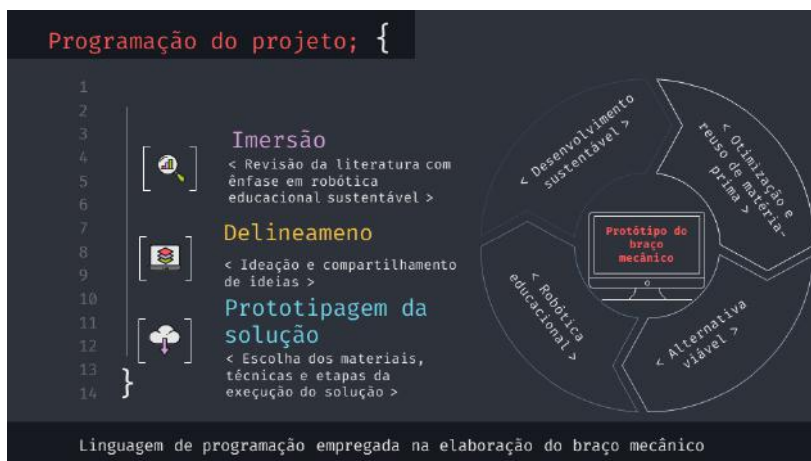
Programação do projeto; {

1
2
3
4
5
6
7
8
9
10
11
12
13
14

Imersão
< Revisão da literatura com ênfase em robótica educacional sustentável >

Delineameno
< Ideação e compartilhamento de ideias >

Prototipagem da solução
< Escolha dos materiais, técnicas e etapas da execução do solução >

}

< Desenvolvimento sustentável >

< Otimização e reuso de matéria-prima >

Protótipo do braço mecânico

< Robótica educacional >

< Alternativa viável >

Linguagem de programação empregada na elaboração do braço mecânico